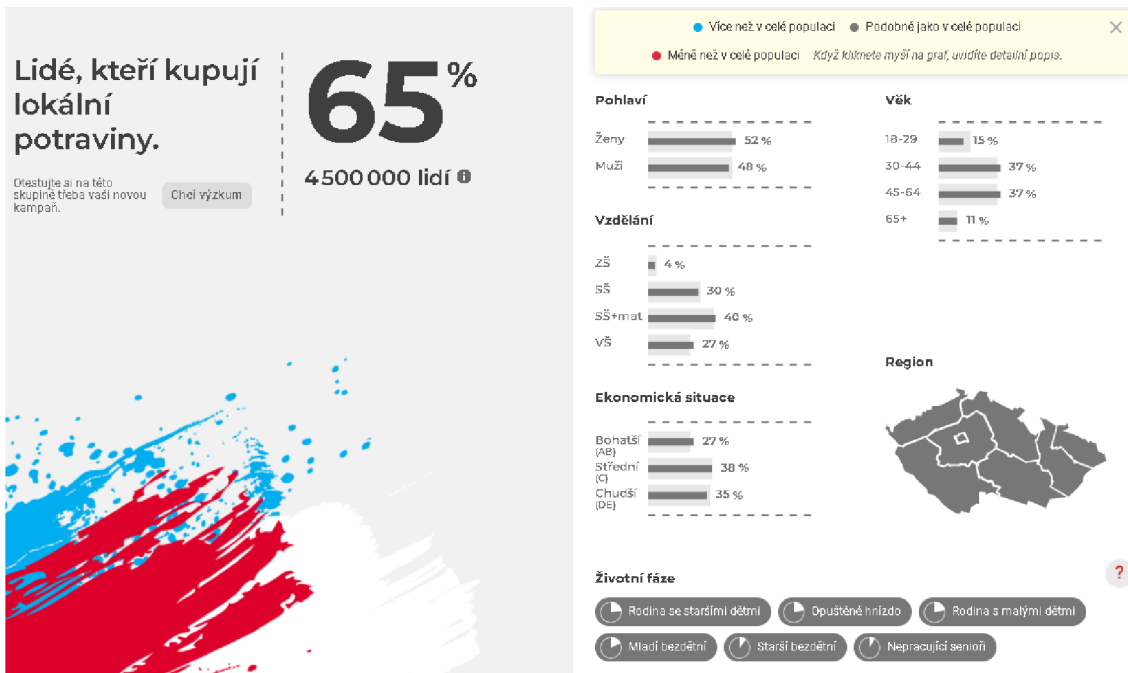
Lidé, kteří kupují lokální potraviny.

Otestujte si na této skupině třeba vaši novou kampaň.

Chci výzkum

65 %

4 500 000 lidí

Více než v celé populaci
Podobné jako v celé populaci
Méně než v celé populaci
Když kliknete myší na graf, uvidíte detailní popis.

Pohlaví

| | |
|---|---|
| Ženy | 52 % |
| Muži | 48 % |

Věk

| | |
|---|---|
| 18-29 | 15 % |
| 30-44 | 37 % |
| 45-64 | 37 % |
| 65+ | 11 % |

Vzdělání

| | |
|---|---|
| ZŠ | 4 % |
| SŠ | 30 % |
| SŠ+mat | 40 % |
| VŠ | 27 % |

Region

Ekonomická situace

| | |
|---|---|
| Bohatší (AB) | 27 % |
| Střední (C) | 38 % |
| Chudší (DE) | 35 % |

Životní fáze

Rodina se staršími dětmi
Opuštěné hnízdo
Rodina s malými dětmi
Mladí bezdětní
Starší bezdětní
Nepracující senioři

?